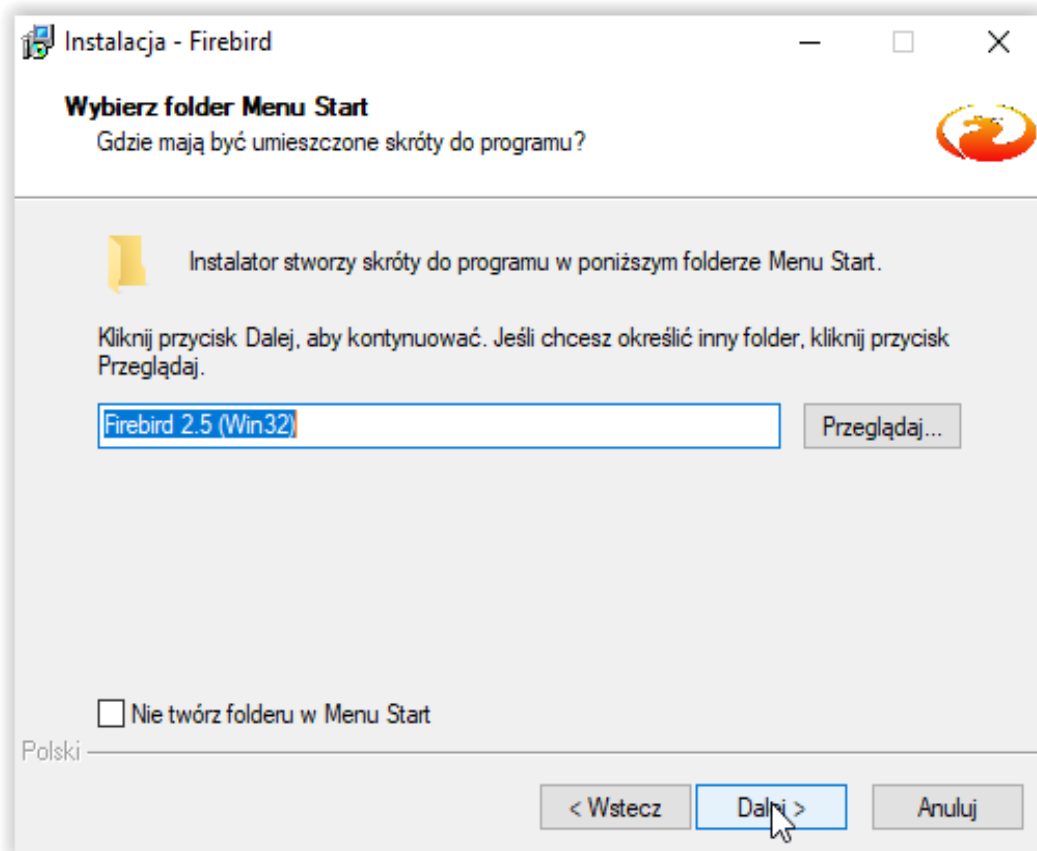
Instalacja - Firebird

Wybierz folder Menu Start
Gdzie mają być umieszczone skróty do programu?

Instalator stworzy skróty do programu w poniższym folderze Menu Start.

Kliknij przycisk Dalej, aby kontynuować. Jeśli chcesz określić inny folder, kliknij przycisk Przeglądaj.

Firebird 2.5 (Win32)

Przeglądaj...

Nie twórz folderu w Menu Start

Polski

< Wstecz

Dal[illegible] >

Anuluj